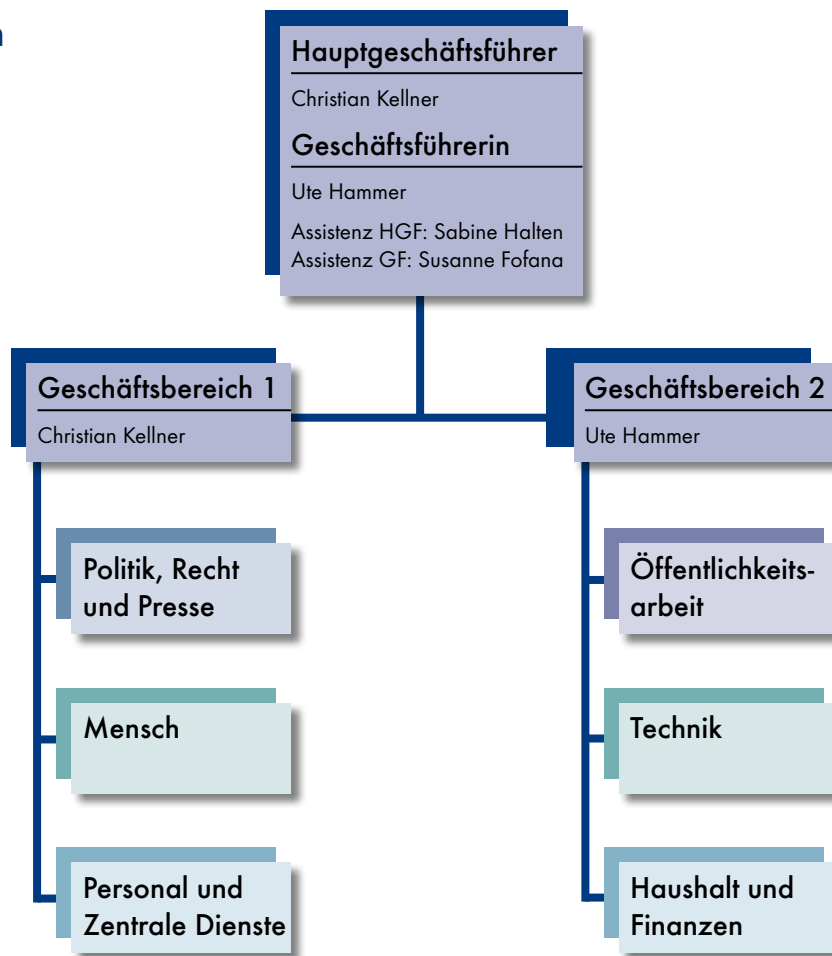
n

Hauptgeschäftsführer

Christian Kellner

Geschäftsführerin

Ute Hammer

Assistenz HGF: Sabine Halten
Assistenz GF: Susanne Fofana

Geschäftsbereich 1

Christian Kellner

Politik, Recht und Presse

Mensch

Personal und Zentrale Dienste

Geschäftsbereich 2

Ute Hammer

Öffentlichkeitsarbeit

Technik

Haushalt und Finanzen